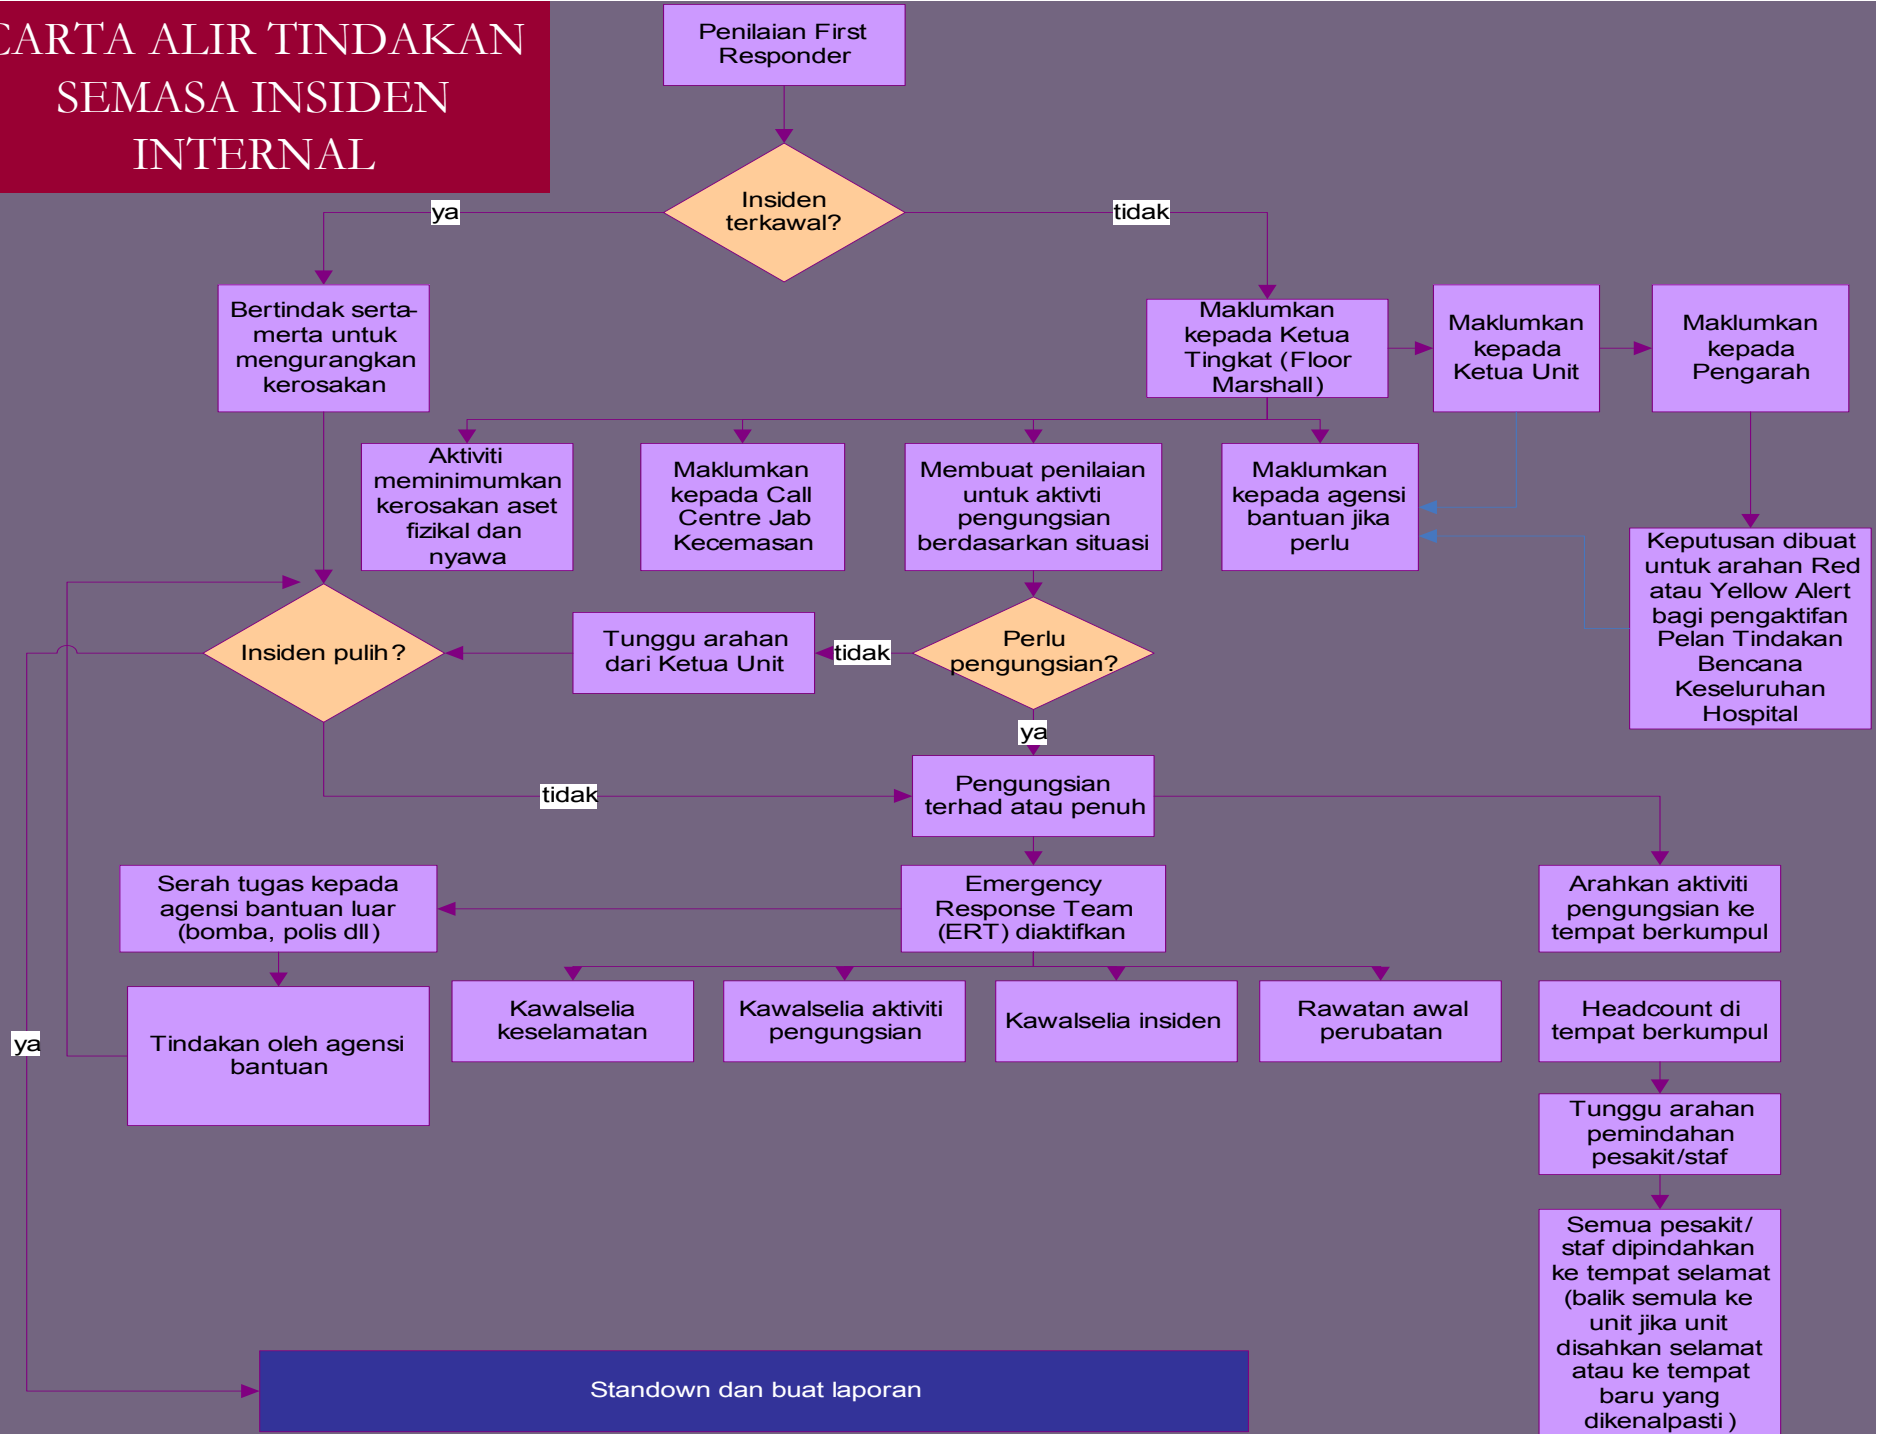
CARTA ALIR TINDAKAN SEMASA INSIDEN INTERNAL

Penilaian First Responder

Insiden terkawal?

ya

tidak

Bertindak serta-merta untuk mengurangkan kerosakan

Maklumkan kepada Ketua Tingkat (Floor Marshall)

Maklumkan kepada Ketua Unit

Maklumkan kepada Pengarah

Aktiviti meminimumkan kerosakan aset fizikal dan nyawa

Maklumkan kepada Call Centre Jab Kecemasan

Membuat penilaian untuk aktivti pengungsian berdasarkan situasi

Maklumkan kepada agensi bantuan jika perlu

Keputusan dibuat untuk arahan Red atau Yellow Alert bagi pengaktifan Pelan Tindakan Bencana Keseluruhan Hospital

Insiden pulih?

Tunggu arahan dari Ketua Unit

tidak

Perlu pengungsian?

ya

tidak

Pengungsian terhad atau penuh

Serah tugas kepada agensi bantuan luar (bomba, polis dll)

Emergency Response Team (ERT) diaktifkan

Arahkan aktiviti pengungsian ke tempat berkumpul

ya

Tindakan oleh agensi bantuan

Kawalselia keselamatan

Kawalselia aktiviti pengungsian

Kawalselia insiden

Rawatan awal perubatan

Headcount di tempat berkumpul

Tunggu arahan pemindahan pesakit/staf

Semua pesakit/staf dipindahkan ke tempat selamat (balik semula ke unit jika unit disahkan selamat atau ke tempat baru yang dikenalpasti)

Standown dan buat laporan